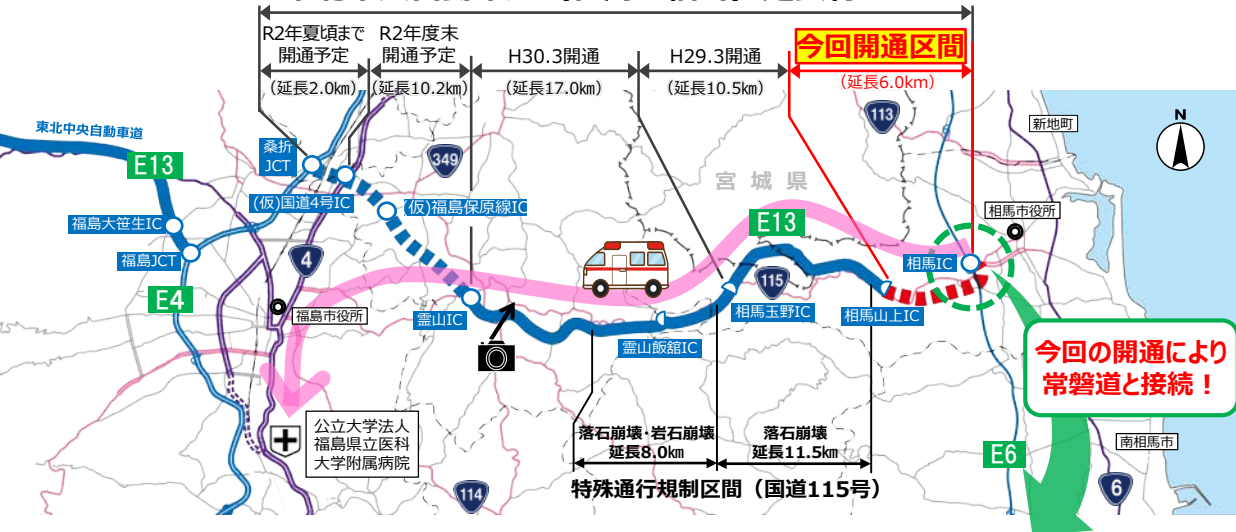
R2年夏頃まで開通予定

R2年度末開通予定

H30.3開通

H29.3開通

今回開通区間

（延長2.0km）

（延長10.2km）

（延長17.0km）

（延長10.5km）

（延長6.0km）

東北中央自動車道

E13

桑折JCT

（仮）国道4号IC

349

113

新地町

宮城県

N

福島大笹生IC

（仮）福島保原線IC

E13

相馬市役所

福島JCT

4

相馬IC

E4

115

福島市役所

霊山IC

相馬玉野IC

相馬山上IC

霊山飯舘IC

今回の開通により常磐道と接続！

公立大学法人福島県立医科大学附属病院

落石崩壊・岩石崩壊延長8.0km

落石崩壊延長11.5km

南相馬市

E6

114

特殊通行規制区間（国道115号）

6